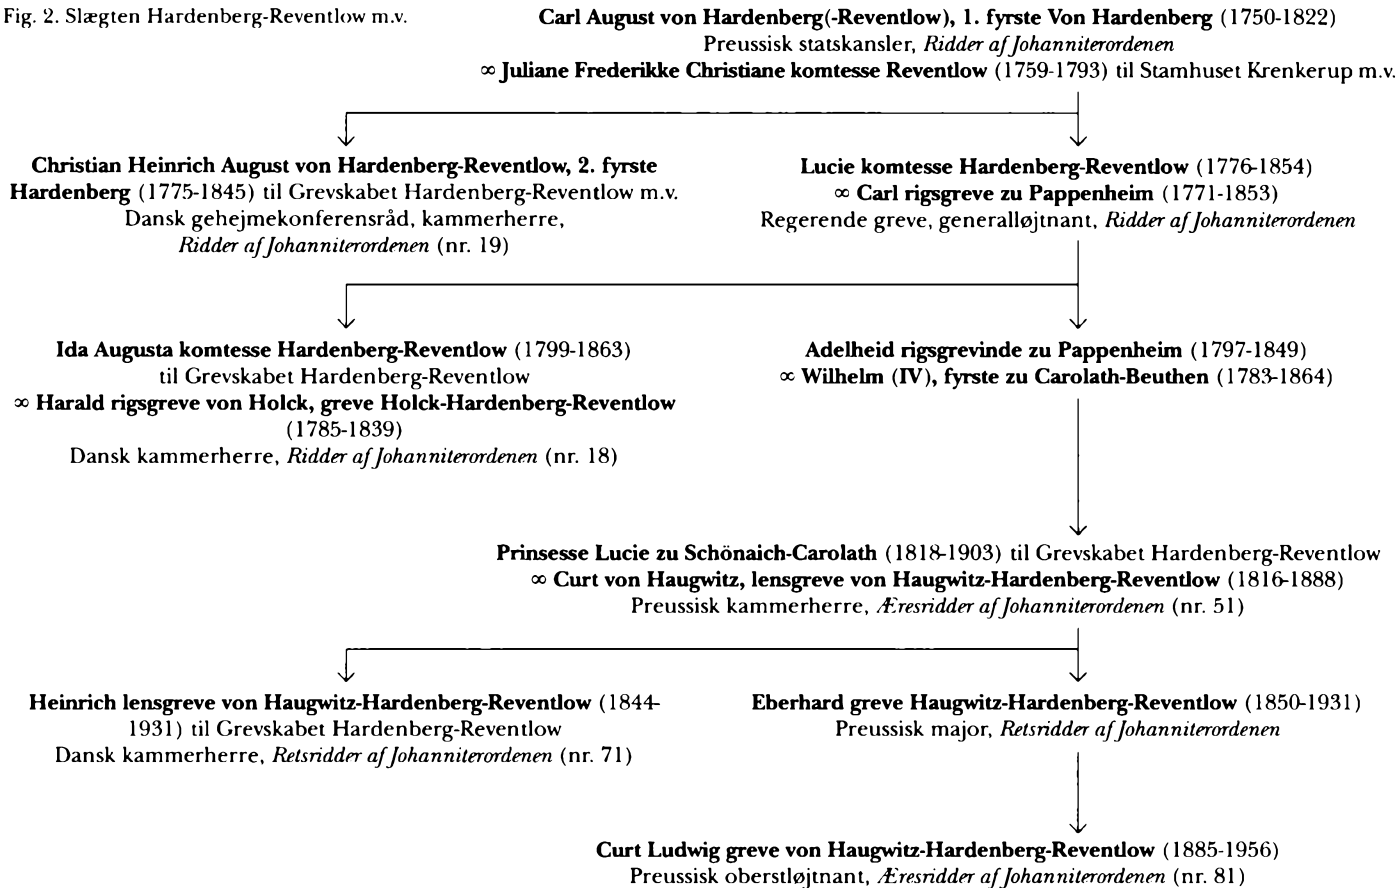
Fig. 2. Slægten Hardenberg-Reventlow m.v.

**Carl August von Hardenberg(-Reventlow), 1. fyrste Von Hardenberg** (1750-1822)
Preussisk statskansler, *Ridder af Johanniterordenen*
$\infty$ **Juliane Frederikke Christiane komtesse Reventlow** (1759-1793) til Stamhuset Krenkerup m.v.

**Christian Heinrich August von Hardenberg-Reventlow, 2. fyrste Hardenberg** (1775-1845) til Grevskabet Hardenberg-Reventlow m.v.
Dansk gehejmekonferensråd, kammerherre, *Ridder af Johanniterordenen* (nr. 19)

**Lucie komtesse Hardenberg-Reventlow** (1776-1854)
$\infty$ **Carl rigsgreve zu Pappenheim** (1771-1853)
Regerende greve, generalløjtnant, *Ridder af Johanniterordenen*

**Ida Augusta komtesse Hardenberg-Reventlow** (1799-1863)
til Grevskabet Hardenberg-Reventlow
$\infty$ **Harald rigsgreve von Holck, greve Holck-Hardenberg-Reventlow** (1785-1839)
Dansk kammerherre, *Ridder af Johanniterordenen* (nr. 18)

**Adelheid rigsgrevinde zu Pappenheim** (1797-1849)
$\infty$ **Wilhelm (IV), fyrste zu Carolath-Beuthen** (1783-1864)

**Prinsesse Lucie zu Schönaich-Carolath** (1818-1903) til Grevskabet Hardenberg-Reventlow
$\infty$ **Curt von Haugwitz, lensgreve von Haugwitz-Hardenberg-Reventlow** (1816-1888)
Preussisk kammerherre, *Æresridder af Johanniterordenen* (nr. 51)

**Heinrich lensgreve von Haugwitz-Hardenberg-Reventlow** (1844-1931) til Grevskabet Hardenberg-Reventlow
Dansk kammerherre, *Retsridder af Johanniterordenen* (nr. 71)

**Eberhard greve Haugwitz-Hardenberg-Reventlow** (1850-1931)
Preussisk major, *Retsridder af Johanniterordenen*

**Curt Ludwig greve von Haugwitz-Hardenberg-Reventlow** (1885-1956)
Preussisk oberstløjtnant, *Æresridder af Johanniterordenen* (nr. 81)